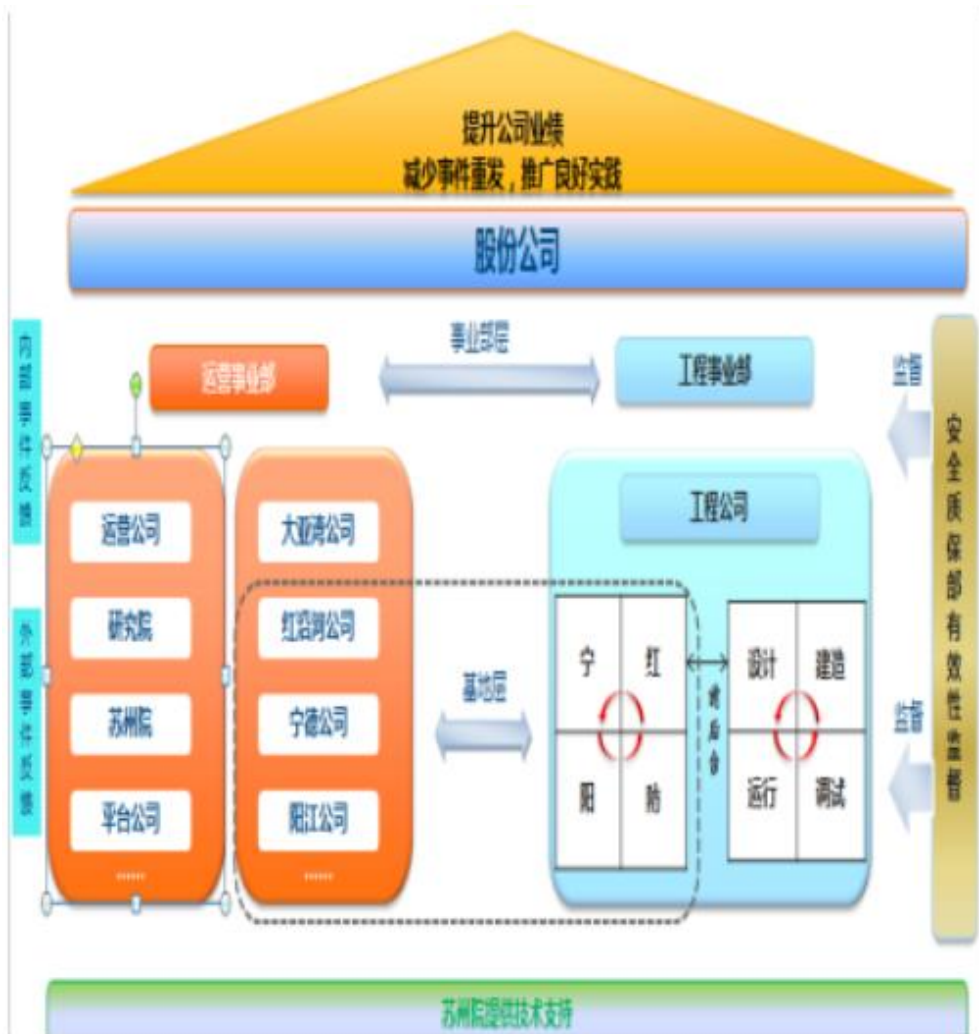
提升公司业绩
减少事件重发，推广良好实践

股份公司

内部事件反馈

外部事件反馈

运营事业部

事业部层

工程事业部

监督

安全质保部有效性监督

运营公司

研究院

苏州院

平台公司

……

大亚湾公司

红沿河公司

宁德公司

阳江公司

……

基地层

工程公司

宁

红

阳

防

对应

设计

建造

运行

调试

监督

苏州院提供技术支持